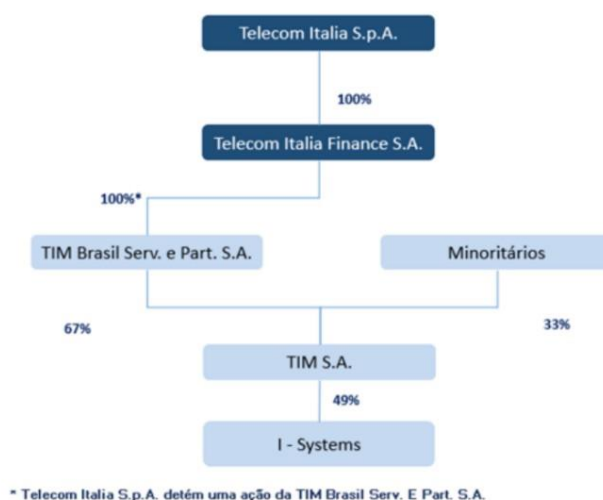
Telecom Italia S.p.A.

100%

Telecom Italia Finance S.A.

100%*

TIM Brasil Serv. e Part. S.A.

Minoritários

67%

33%

TIM S.A.

49%

I - Systems

* Telecom Italia S.p.A. detém uma ação da TIM Brasil Serv. E Part. S.A.